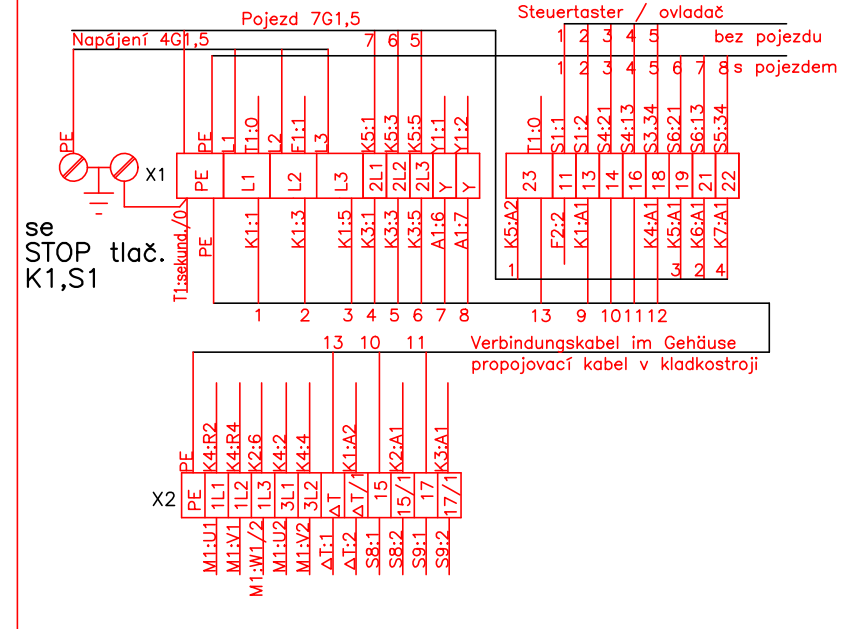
Pojezd 7G1,5
Steuertaster / ovladač
Napájení 4G1,5

1 2 3 4 5 bez pojezdu
1 2 3 4 5 6 7 8 s pojezdem

7 6 5

PE
X1

PE | L1 | T1:0 | L2 | F1:1 | L3 | K5:1 | K5:3 | K5:5 | Y1:1 | Y1:2

| PE | L1 | L2 | L3 | 2L1 | 2L2 | 2L3 | Y | Y |
|---|---|---|---|---|---|---|---|---|

T1:sekund./0 | PE | K1:1 | K1:3 | K1:5 | K3:1 | K3:3 | K3:5 | A1:6 | A1:7

1 2 3 4 5 6 7 8

T1:0 | S1:1 | S1:2 | S4:21 | S4:13 | S3.34 | S6:21 | S6:13 | S5:34

| 23 | 11 | 13 | 14 | 16 | 18 | 19 | 21 | 22 |
|---|---|---|---|---|---|---|---|---|

K5:A2 | F2:2 | K1:A1 | K4:A1 | K5:A1 | K6:A1 | K7:A1

1 3 2 4

13 9 10 11 12

se
STOP tlač.
K1,S1

13 10 11
Verbindungskabel im Gehäuse
propojovací kabel v kladkostroji

PE | K4:R2 | K4:R4 | K2:6 | K4:2 | K4:4 | K1:A2 | K2:A1 | K3:A1

X2

| PE | 1L1 | 1L2 | 1L3 | 3L1 | 3L2 | ΔT | ΔT/1 | 15 | 15/1 | 17 | 17/1 |
|---|---|---|---|---|---|---|---|---|---|---|---|

M1:U1 | M1:V1 | M1:W1/2 | M1:U2 | M1:V2 | ΔT:1 | ΔT:2 | S8:1 | S8:2 | S9:1 | S9:2